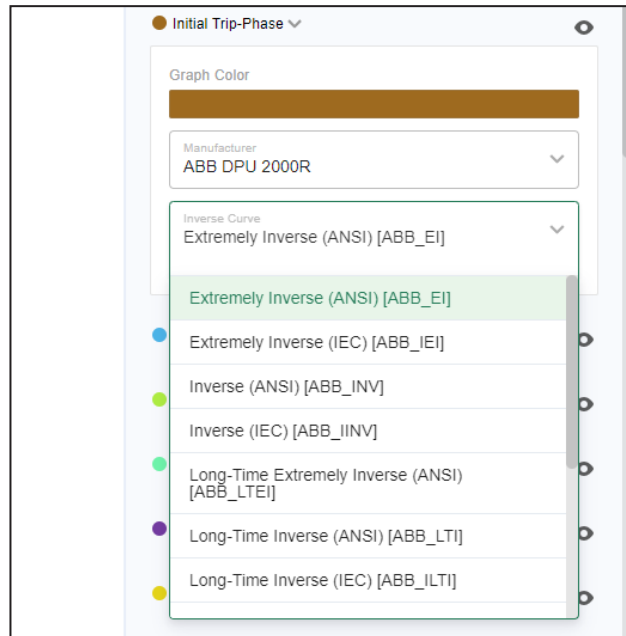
Initial Trip-Phase

Graph Color

Manufacturer
ABB DPU 2000R

Inverse Curve
Extremely Inverse (ANSI) [ABB_EI]

Extremely Inverse (ANSI) [ABB_EI]

Extremely Inverse (IEC) [ABB_IEI]

Inverse (ANSI) [ABB_INV]

Inverse (IEC) [ABB_IINV]

Long-Time Extremely Inverse (ANSI) [ABB_LTEI]

Long-Time Inverse (ANSI) [ABB_LTI]

Long-Time Inverse (IEC) [ABB_ILTI]